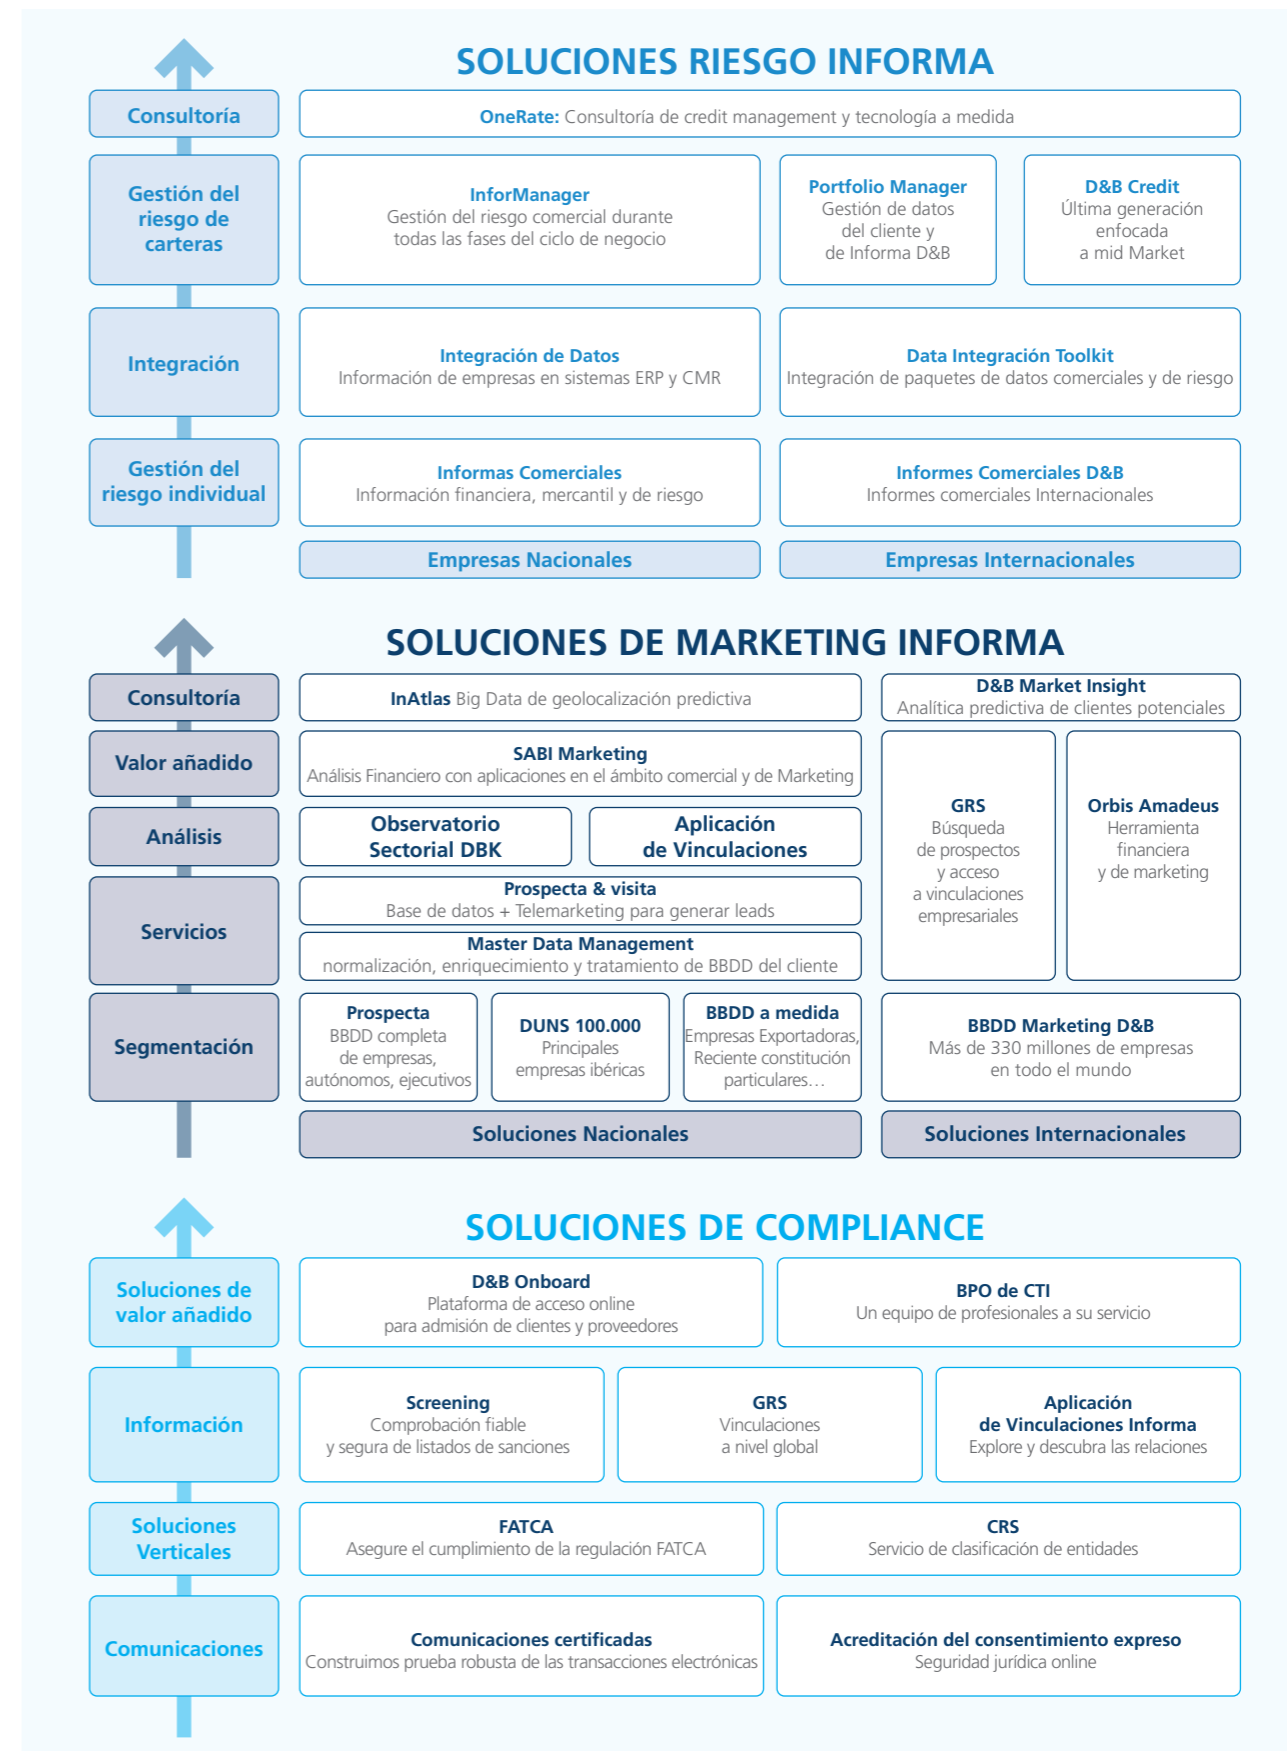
SOLUCIONES RIESGO INFORMA

Consultoría

OneRate: Consultoría de credit management y tecnología a medida

Gestión del riesgo de carteras

InforManager
Gestión del riesgo comercial durante todas las fases del ciclo de negocio

Portfolio Manager
Gestión de datos del cliente y de Informa D&B

D&B Credit
Última generación enfocada a mid Market

Integración

Integración de Datos
Información de empresas en sistemas ERP y CMR

Data Integración Toolkit
Integración de paquetes de datos comerciales y de riesgo

Gestión del riesgo individual

Informas Comerciales
Información financiera, mercantil y de riesgo

Informes Comerciales D&B
Informes comerciales Internacionales

Empresas Nacionales

Empresas Internacionales

SOLUCIONES DE MARKETING INFORMA

Consultoría

InAtlas Big Data de geolocalización predictiva

D&B Market Insight
Analítica predictiva de clientes potenciales

Valor añadido

SABI Marketing
Análisis Financiero con aplicaciones en el ámbito comercial y de Marketing

Análisis

Observatorio Sectorial DBK

Aplicación de Vinculaciones

GRS
Búsqueda de prospectos y acceso a vinculaciones empresariales

Orbis Amadeus
Herramienta financiera y de marketing

Servicios

Prospecta & visita
Base de datos + Telemarketing para generar leads

Master Data Management
normalización, enriquecimiento y tratamiento de BBDD del cliente

Segmentación

Prospecta
BBDD completa de empresas, autónomos, ejecutivos

DUNS 100.000
Principales empresas ibéricas

BBDD a medida
Empresas Exportadoras, Reciente constitución particulares…

BBDD Marketing D&B
Más de 330 millones de empresas en todo el mundo

Soluciones Nacionales

Soluciones Internacionales

SOLUCIONES DE COMPLIANCE

Soluciones de valor añadido

D&B Onboard
Plataforma de acceso online para admisión de clientes y proveedores

BPO de CTI
Un equipo de profesionales a su servicio

Información

Screening
Comprobación fiable y segura de listados de sanciones

GRS
Vinculaciones a nivel global

Aplicación de Vinculaciones Informa
Explore y descubra las relaciones

Soluciones Verticales

FATCA
Asegure el cumplimiento de la regulación FATCA

CRS
Servicio de clasificación de entidades

Comunicaciones

Comunicaciones certificadas
Construimos prueba robusta de las transacciones electrónicas

Acreditación del consentimiento expreso
Seguridad jurídica online